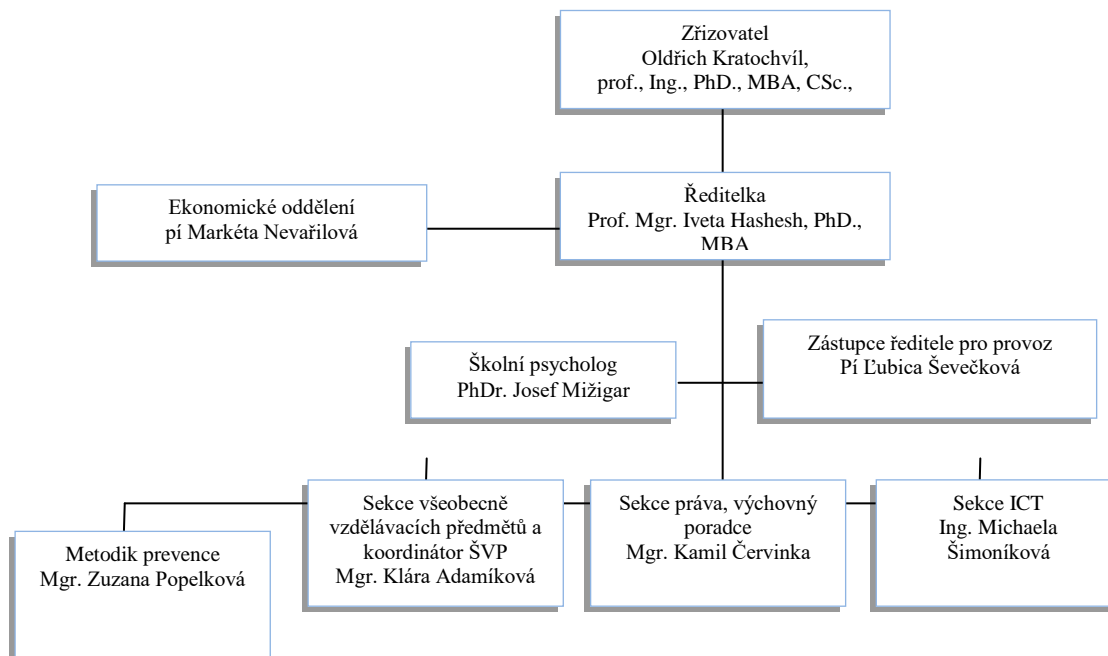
Zřizovatel
Oldřich Kratochvíl,
prof., Ing., PhD., MBA, CSc.,

Ekonomické oddělení
pí Markéta Nevařilová

Ředitelka
Prof. Mgr. Iveta Hashesh, PhD., MBA

Školní psycholog
PhDr. Josef Mižigar

Zástupce ředitele pro provoz
Pí Ľubica Ševečková

Metodik prevence
Mgr. Zuzana Popelková

Sekce všeobecně vzdělávacích předmětů a koordinátor ŠVP
Mgr. Klára Adamíková

Sekce práva, výchovný poradce
Mgr. Kamil Červinka

Sekce ICT
Ing. Michaela Šimoníková